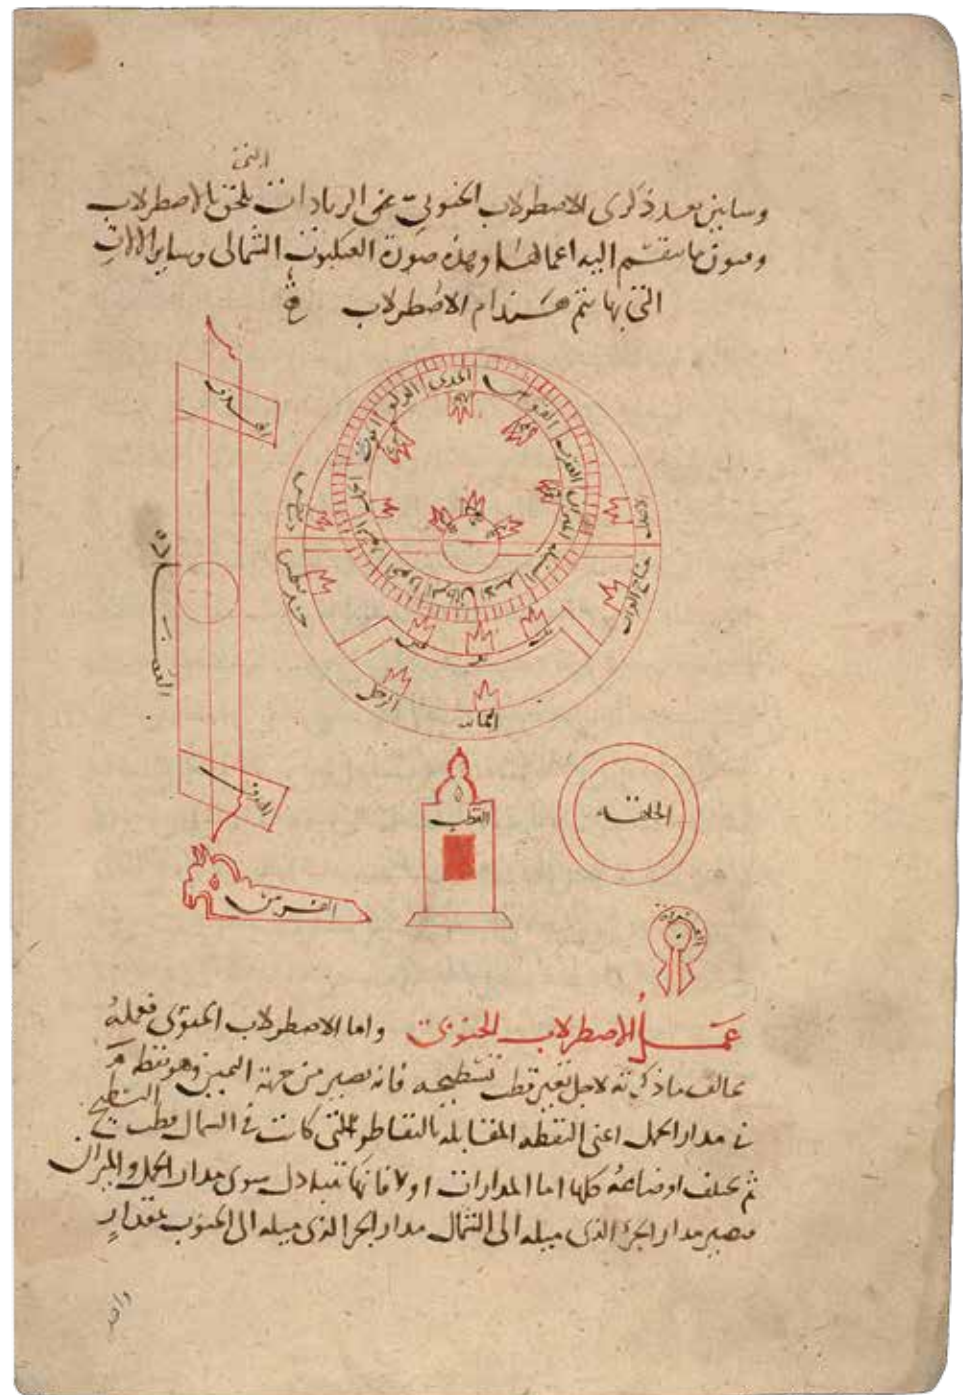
التي

وسابين بعد ذكري الاصطرلاب الجنوبي عن الزيادات التي تلحق الاصطرلاب ومون ما يستم اليه اعماله وهي صورة العنكبوت الشمالي وسائر الالات التي بها يتم استخدام الاصطرلاب

العضادة

الشظية

الشظية

الفرس

القطب

الحلقة

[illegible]

عمل الاصطرلاب الجنوبي

واما الاصطرلاب الجنوبي فعمله على خلاف ما ذكرناه لاجل تغير قطب تسطيحه فانه يصير من جهة الجنوب وهو نقطة من مدار الحمل اعني النقطة المقابلة للتي كانت في الشمال قطب التسطيح ثم يختلف اوضاعه كلها اما المدارات ا و ٧ فانها تتبادل سوى مدار الحمل والميزان فيصير مدار الجزء الذي ميله الى الشمال مدار الجزء الذي ميله الى الجنوب بمقدار

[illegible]